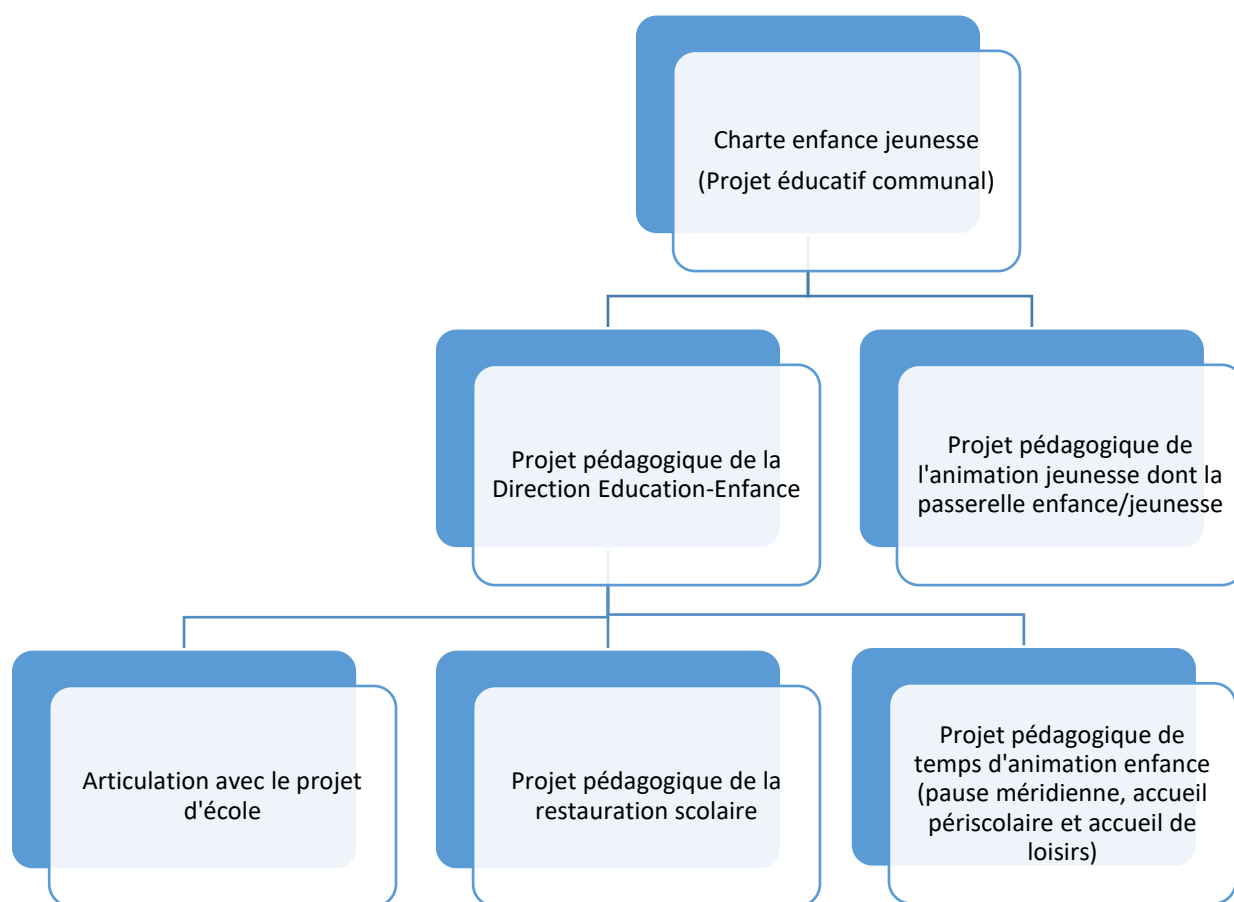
Charte enfance jeunesse
(Projet éducatif communal)

Projet pédagogique de la Direction Education-Enfance

Projet pédagogique de l'animation jeunesse dont la passerelle enfance/jeunesse

Articulation avec le projet d'école

Projet pédagogique de la restauration scolaire

Projet pédagogique de temps d'animation enfance (pause méridienne, accueil périscolaire et accueil de loisirs)